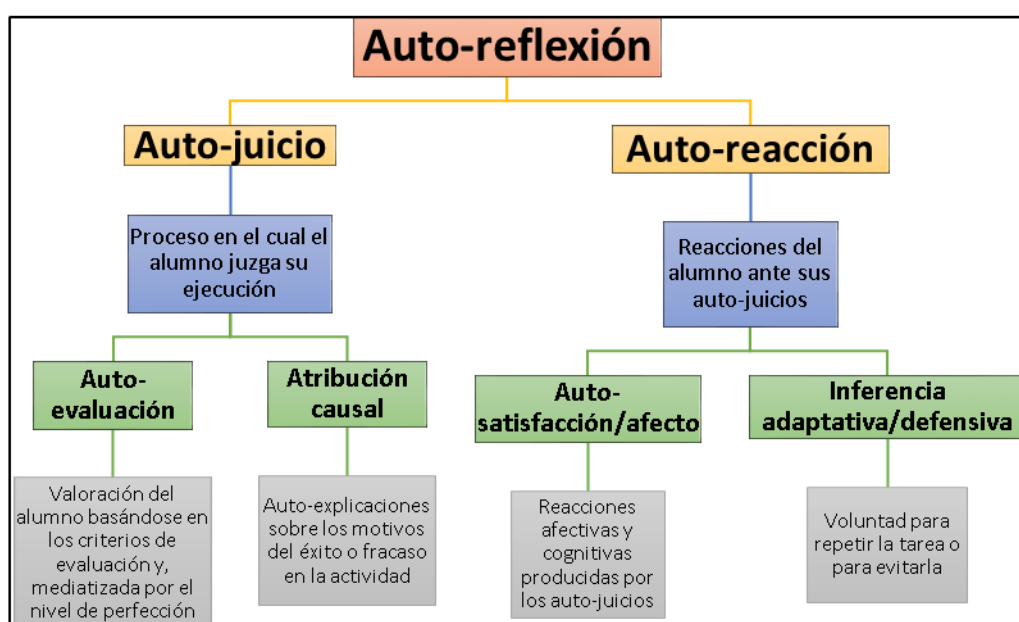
Auto-reflexión

Auto-juicio

Auto-reacción

Proceso en el cual el alumno juzga su ejecución

Reacciones del alumno ante sus auto-juicios

Auto-evaluación

Atribución causal

Auto-satisfacción/afecto

Inferencia adaptativa/defensiva

Valoración del alumno basándose en los criterios de evaluación y, mediatizada por el nivel de perfección

Auto-explicaciones sobre los motivos del éxito o fracaso en la actividad

Reacciones afectivas y cognitivas producidas por los auto-juicios

Voluntad para repetir la tarea o para evitarla